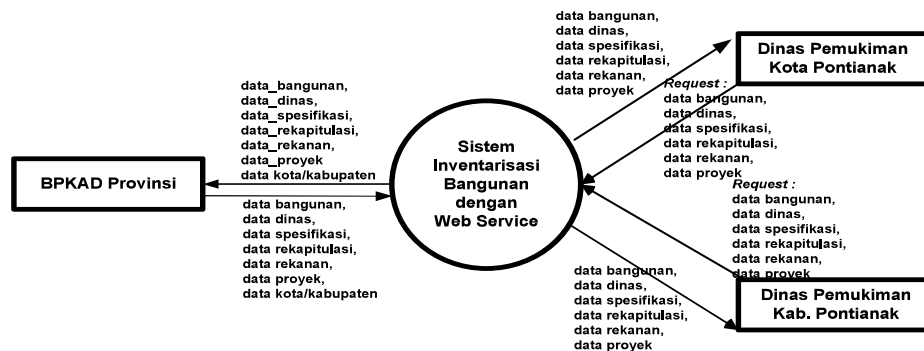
data bangunan,
data dinas,
data spesifikasi,
data rekapitulasi,
data rekanan,
data proyek

Dinas Pemukiman Kota Pontianak

Request :
data bangunan,
data dinas,
data spesifikasi,
data rekapitulasi,
data rekanan,
data proyek

data_bangunan,
data_dinas,
data_spesifikasi,
data_rekapitulasi,
data_rekanan,
data_proyek
data kota/kabupaten

BPKAD Provinsi

Sistem Inventarisasi Bangunan dengan Web Service

data bangunan,
data dinas,
data spesifikasi,
data rekapitulasi,
data rekanan,
data proyek,
data kota/kabupaten

Request :
data bangunan,
data dinas,
data spesifikasi,
data rekapitulasi,
data rekanan,
data proyek

data bangunan,
data dinas,
data spesifikasi,
data rekapitulasi,
data rekanan,
data proyek

Dinas Pemukiman Kab. Pontianak